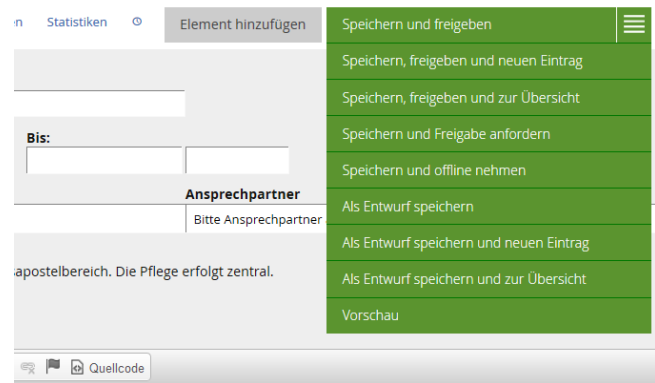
n Statistiken

Element hinzufügen

Speichern und freigeben

Speichern, freigeben und neuen Eintrag

Speichern, freigeben und zur Übersicht

Speichern und Freigabe anfordern

Speichern und offline nehmen

Als Entwurf speichern

Als Entwurf speichern und neuen Eintrag

Als Entwurf speichern und zur Übersicht

Vorschau

Bis:

Ansprechpartner

Bitte Ansprechpartner

apostelbereich. Die Pflege erfolgt zentral.

Quellcode